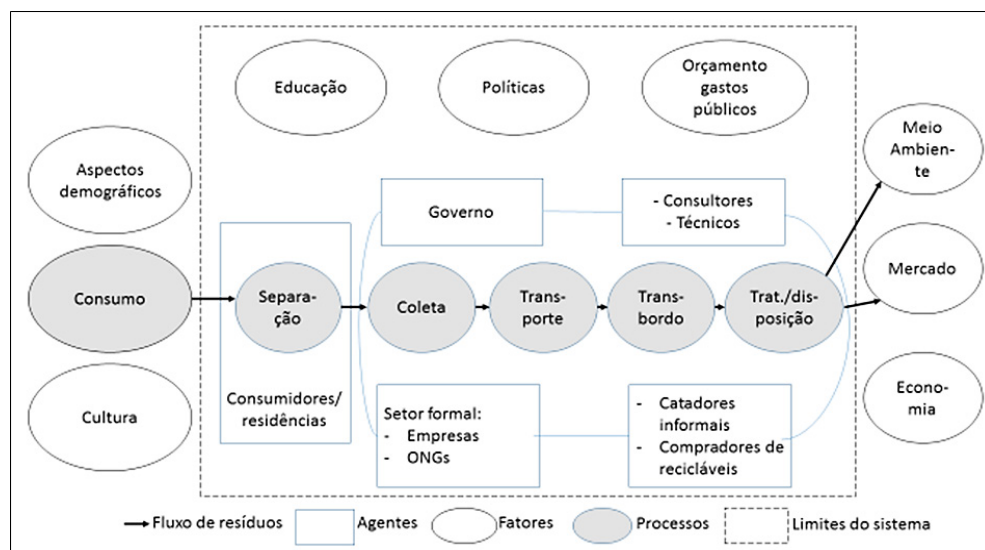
Educação

Políticas

Orçamento gastos públicos

Aspectos demográficos

Meio Ambiente

Governo

- Consultores
- Técnicos

Consumo

Separação

Coleta

Transporte

Transbordo

Trat./disposição

Mercado

Consumidores/ residências

Setor formal:
- Empresas
- ONGs

- Catadores informais
- Compradores de recicláveis

Cultura

Economia

Fluxo de resíduos

Agentes

Fatores

Processos

Limites do sistema